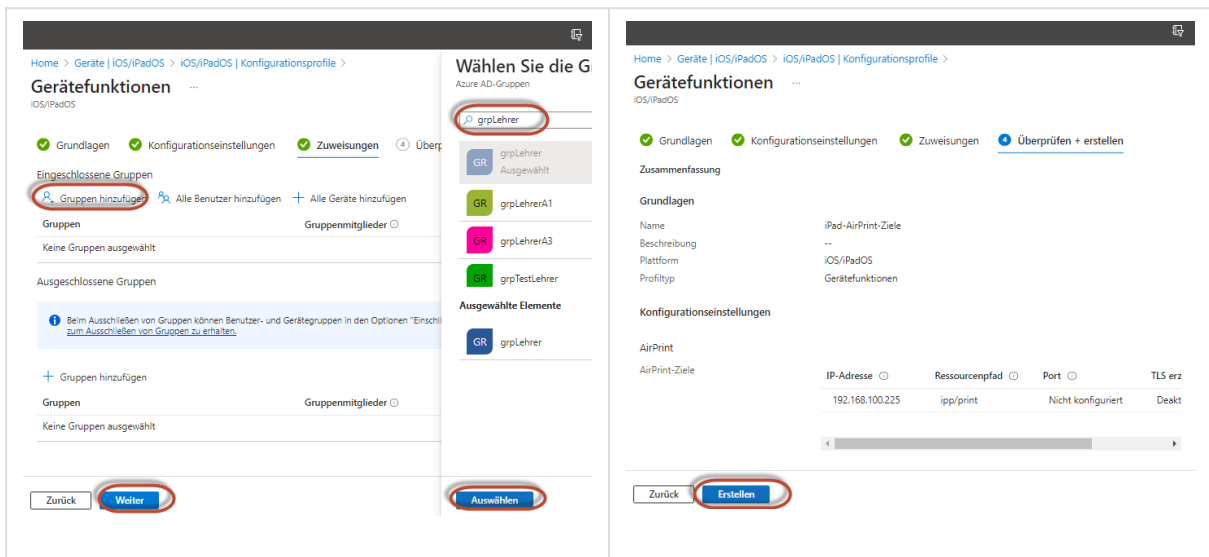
Home > Geräte | iOS/iPadOS > iOS/iPadOS | Konfigurationsprofile >

Gerätefunktionen ...

iOS/iPadOS

Grundlagen Konfigurationseinstellungen Zuweisungen 4 Überp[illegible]

Eingeschlossene Gruppen

Gruppen hinzufügen Alle Benutzer hinzufügen + Alle Geräte hinzufügen

| Gruppen | Gruppenmitglieder ⓘ |
|---|---|
| Keine Gruppen ausgewählt | |

Ausgeschlossene Gruppen

Beim Ausschließen von Gruppen können Benutzer- und Gerätegruppen in den Optionen "Einschl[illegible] zum Ausschließen von Gruppen zu erhalten.

+ Gruppen hinzufügen

| Gruppen | Gruppenmitglieder ⓘ |
|---|---|
| Keine Gruppen ausgewählt | |

Zurück Weiter

Wählen Sie die G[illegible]

Azure AD-Gruppen

grpLehrer

GR grpLehrer Ausgewählt

GR grpLehrerA1

GR grpLehrerA3

GR grpTestLehrer

Ausgewählte Elemente

GR grpLehrer

Auswählen

Home > Geräte | iOS/iPadOS > iOS/iPadOS | Konfigurationsprofile >

Gerätefunktionen ...

iOS/iPadOS

Grundlagen Konfigurationseinstellungen Zuweisungen 4 Überprüfen + erstellen

Zusammenfassung

Grundlagen

Name iPad-AirPrint-Ziele
Beschreibung --
Plattform iOS/iPadOS
Profiltyp Gerätefunktionen

Konfigurationseinstellungen

AirPrint

AirPrint-Ziele

| IP-Adresse ⓘ | Ressourcenpfad ⓘ | Port ⓘ | TLS erz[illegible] |
|---|---|---|---|
| 192.168.100.225 | ipp/print | Nicht konfiguriert | Deakt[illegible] |

Zurück Erstellen